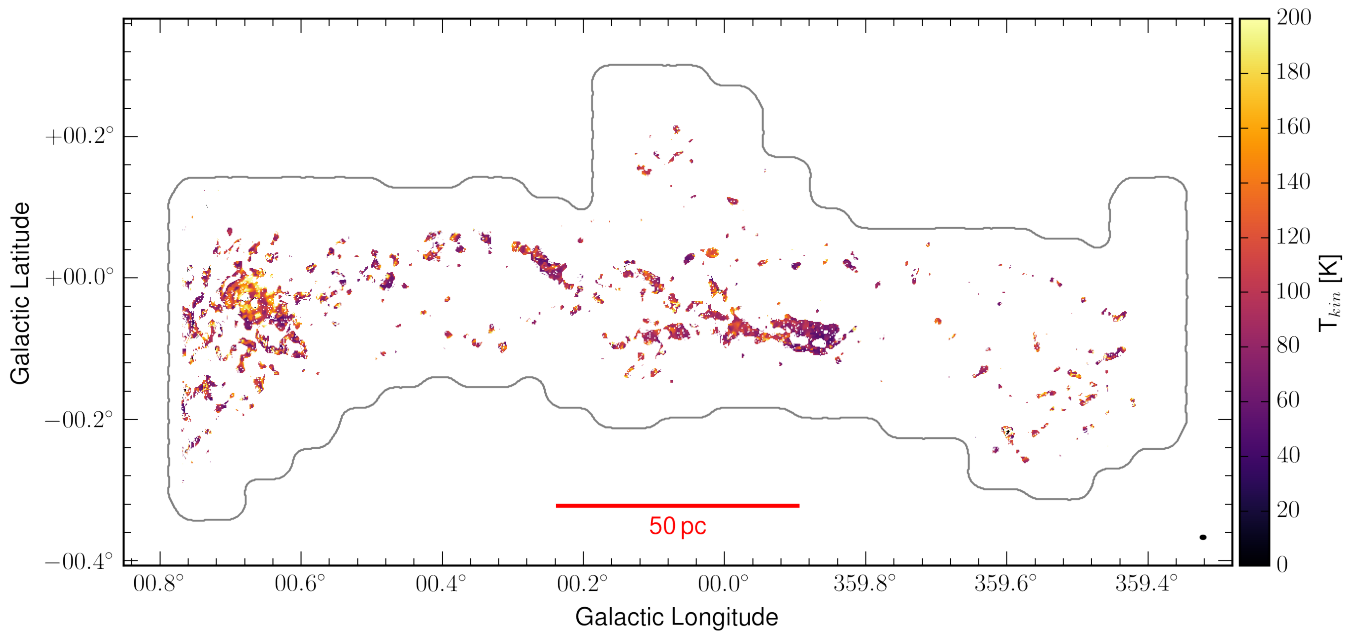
$+00.2^{\circ}$
$+00.0^{\circ}$
$-00.2^{\circ}$
$-00.4^{\circ}$
Galactic Latitude
50 pc
$00.8^{\circ}$ $00.6^{\circ}$ $00.4^{\circ}$ $00.2^{\circ}$ $00.0^{\circ}$ $359.8^{\circ}$ $359.6^{\circ}$ $359.4^{\circ}$
Galactic Longitude
200
180
160
140
120
100
80
60
40
20
0
$T_{kin}$ [K]